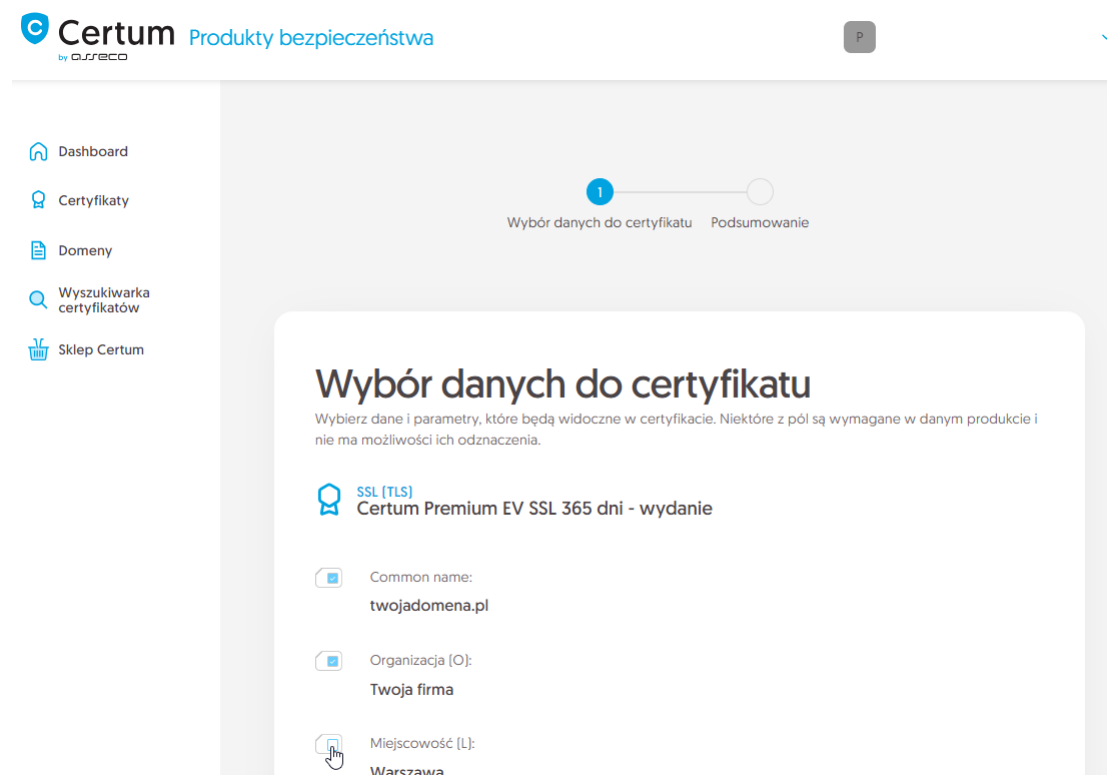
Certum by asseco Produkty bezpieczeństwa

P

Dashboard

Certyfikaty

Domeny

Wyszukiwarka certyfikatów

Sklep Certum

1

Wybór danych do certyfikatu Podsumowanie

Wybór danych do certyfikatu

Wybierz dane i parametry, które będą widoczne w certyfikacie. Niektóre z pól są wymagane w danym produkcie i nie ma możliwości ich odznaczenia.

SSL (TLS)
Certum Premium EV SSL 365 dni - wydanie

Common name:
twojadomena.pl

Organizacja (O):
Twoja firma

Miejscowość (L):
Warszawa